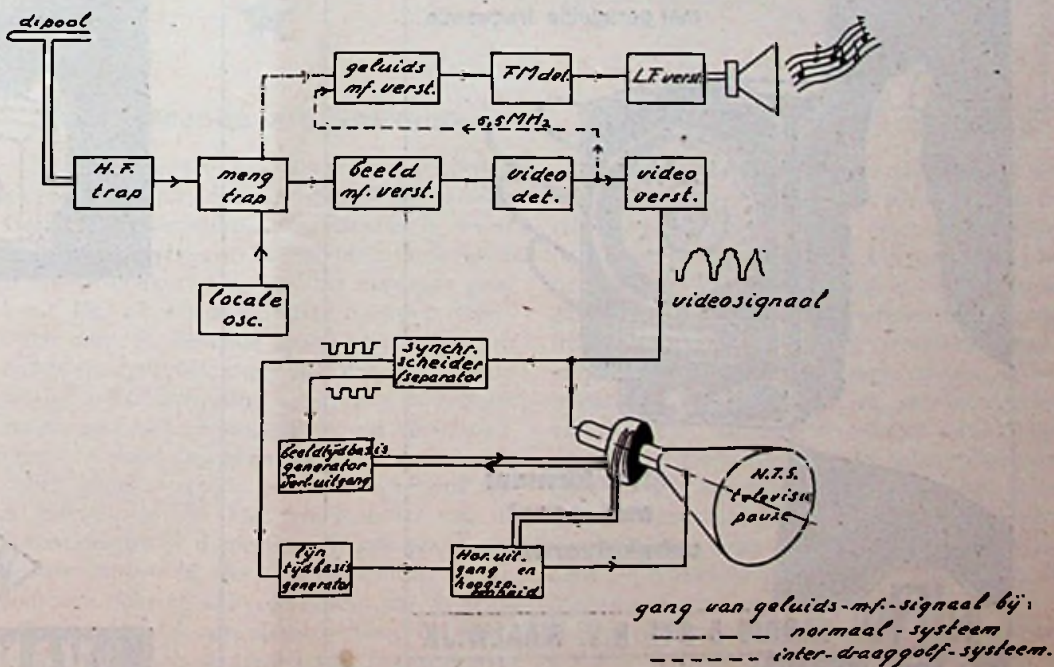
dipool

H.F. trap

meng trap

locale osc.

geluids mf. verst.

FM det.

LF. verst.

6,5 MHz

beeld mf. verst.

video det.

video verst.

videosignaal

synchr. scheider (separator

beeldtijdbasis generator vert. uitgang

N.T.S. televisie pauze

lijn tijdbasis generator

Hor. uit. gang en hoogsp. eenheid

gang van geluids-mf.-signaal bij:
normaal-systeem
inter-draaggolf-systeem.